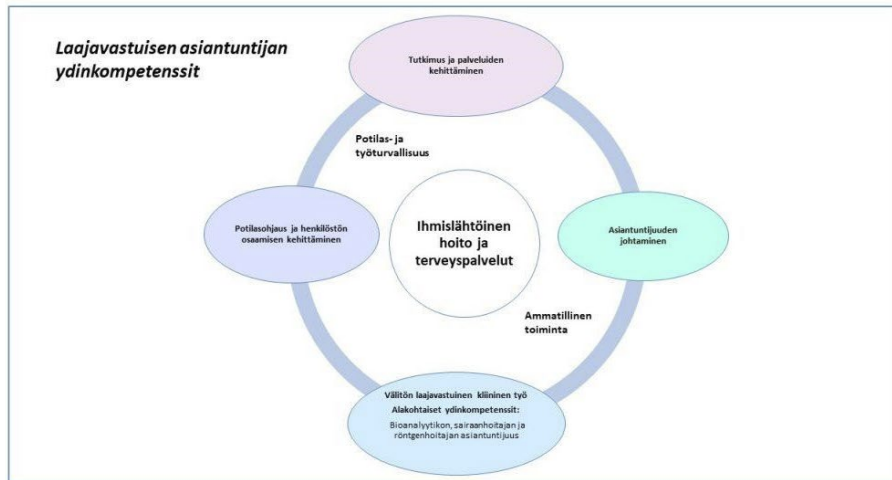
Laajavastuisen asiantuntijan ydinkompetenssit

Tutkimus ja palveluiden kehittäminen

Potilas- ja työturvallisuus

Potilasohjaus ja henkilöstön osaamisen kehittäminen

Ihmislähtöinen hoito ja terveyspalvelut

Asiantuntijuuden johtaminen

Ammatillinen toiminta

Välitön laajavastuinen kliininen työ
Alakohtaiset ydinkompetenssit:
Bioanalyytikon, sairaanhoitajan ja röntgenhoitajan asiantuntijuus